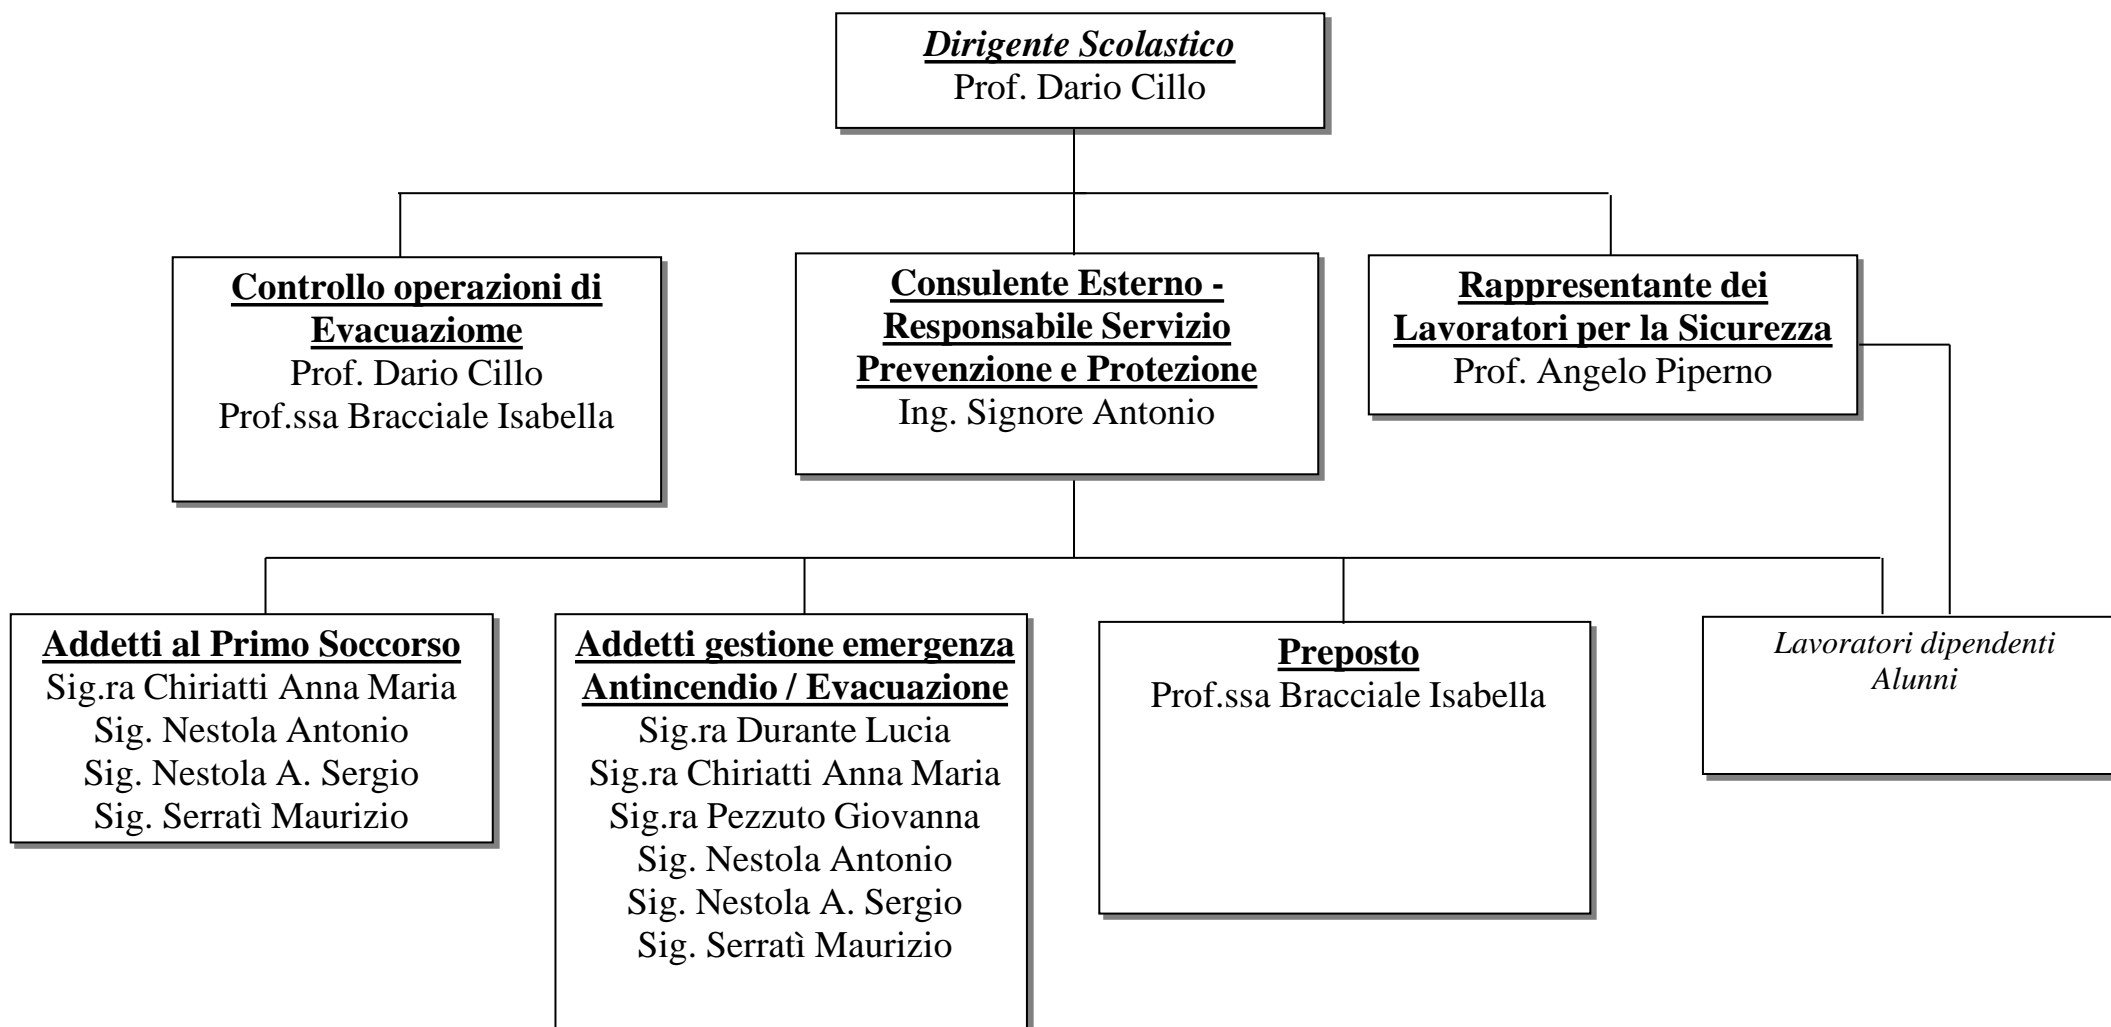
Dirigente Scolastico
Prof. Dario Cillo

Controllo operazioni di Evacuazione
Prof. Dario Cillo
Prof.ssa Bracciale Isabella

Consulente Esterno - Responsabile Servizio Prevenzione e Protezione
Ing. Signore Antonio

Rappresentante dei Lavoratori per la Sicurezza
Prof. Angelo Piperno

Addetti al Primo Soccorso
Sig.ra Chiriatti Anna Maria
Sig. Nestola Antonio
Sig. Nestola A. Sergio
Sig. Serratì Maurizio

Addetti gestione emergenza Antincendio / Evacuazione
Sig.ra Durante Lucia
Sig.ra Chiriatti Anna Maria
Sig.ra Pezzuto Giovanna
Sig. Nestola Antonio
Sig. Nestola A. Sergio
Sig. Serratì Maurizio

Preposto
Prof.ssa Bracciale Isabella

Lavoratori dipendenti
Alunni